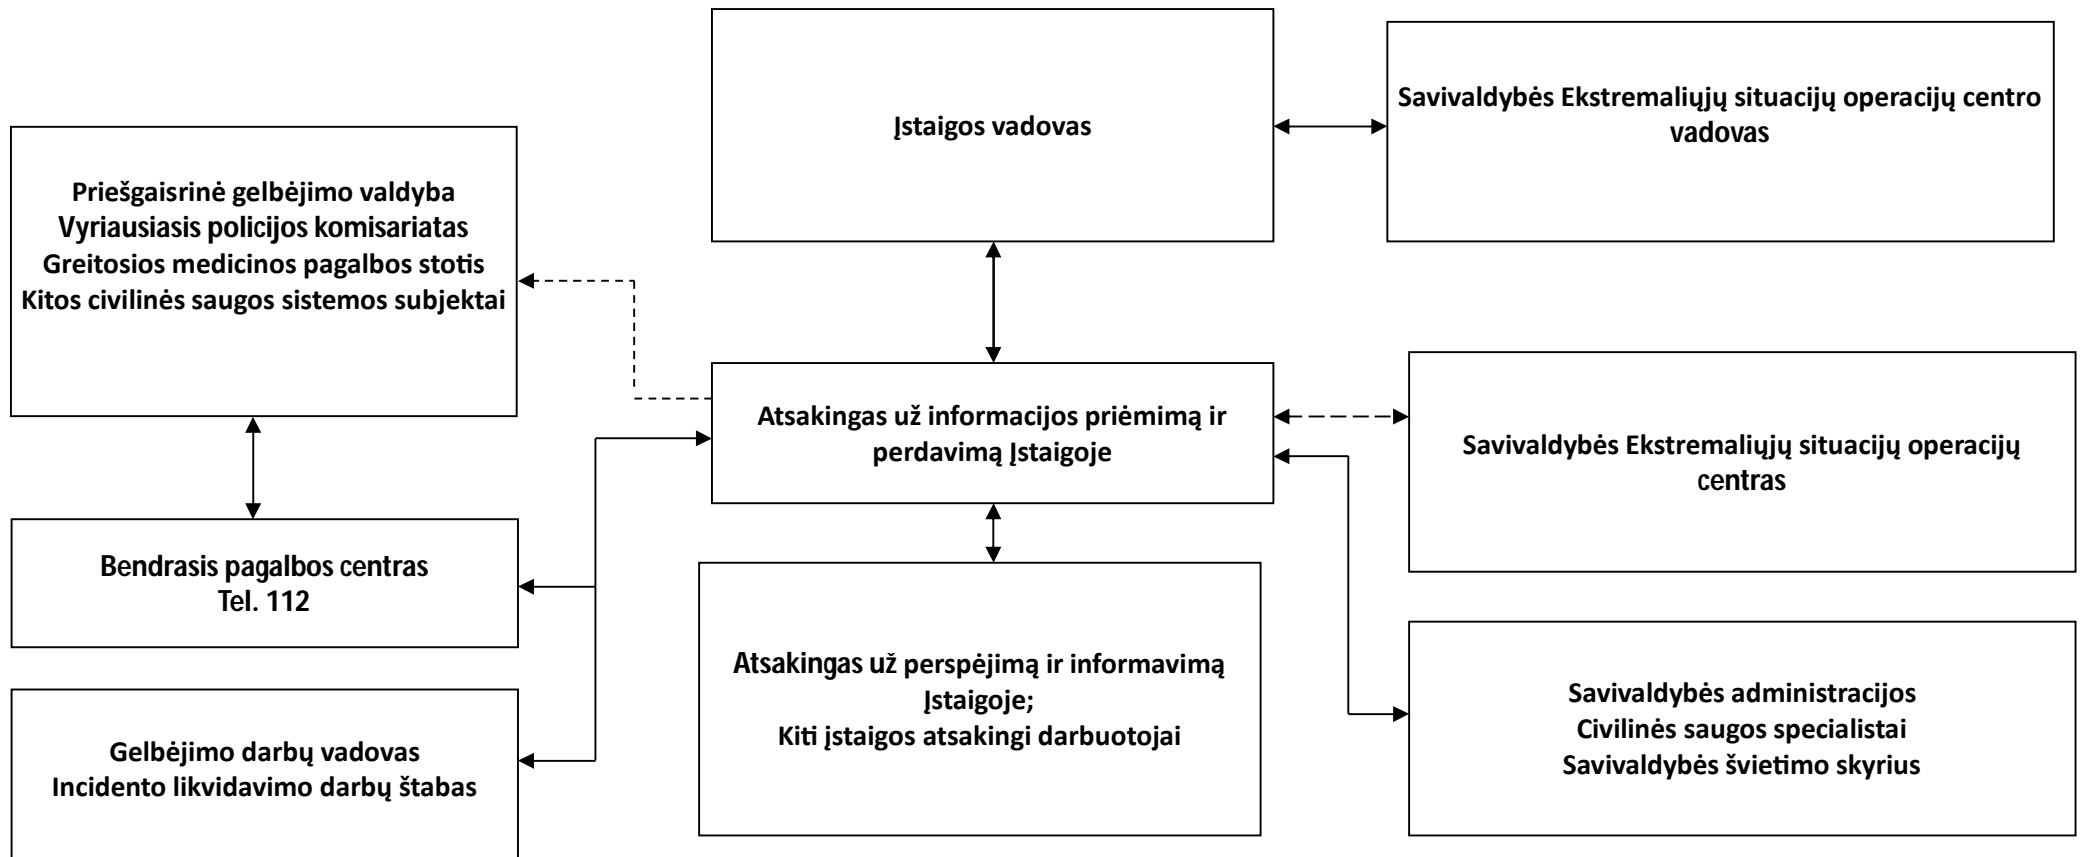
Įstaigos vadovas

Savivaldybės Ekstremaliųjų situacijų operacijų centro vadovas

Priešgaisrinė gelbėjimo valdyba
Vyriausiasis policijos komisariatas
Greitosios medicinos pagalbos stotis
Kitos civilinės saugos sistemos subjektai

Atsakingas už informacijos priėmimą ir perdavimą Įstaigoje

Savivaldybės Ekstremaliųjų situacijų operacijų centras

Bendrasis pagalbos centras
Tel. 112

Atsakingas už perspėjimą ir informavimą Įstaigoje;
Kiti įstaigos atsakingi darbuotojai

Savivaldybės administracijos
Civilinės saugos specialistai
Savivaldybės švietimo skyrius

Gelbėjimo darbų vadovas
Incidento likvidavimo darbų štabas